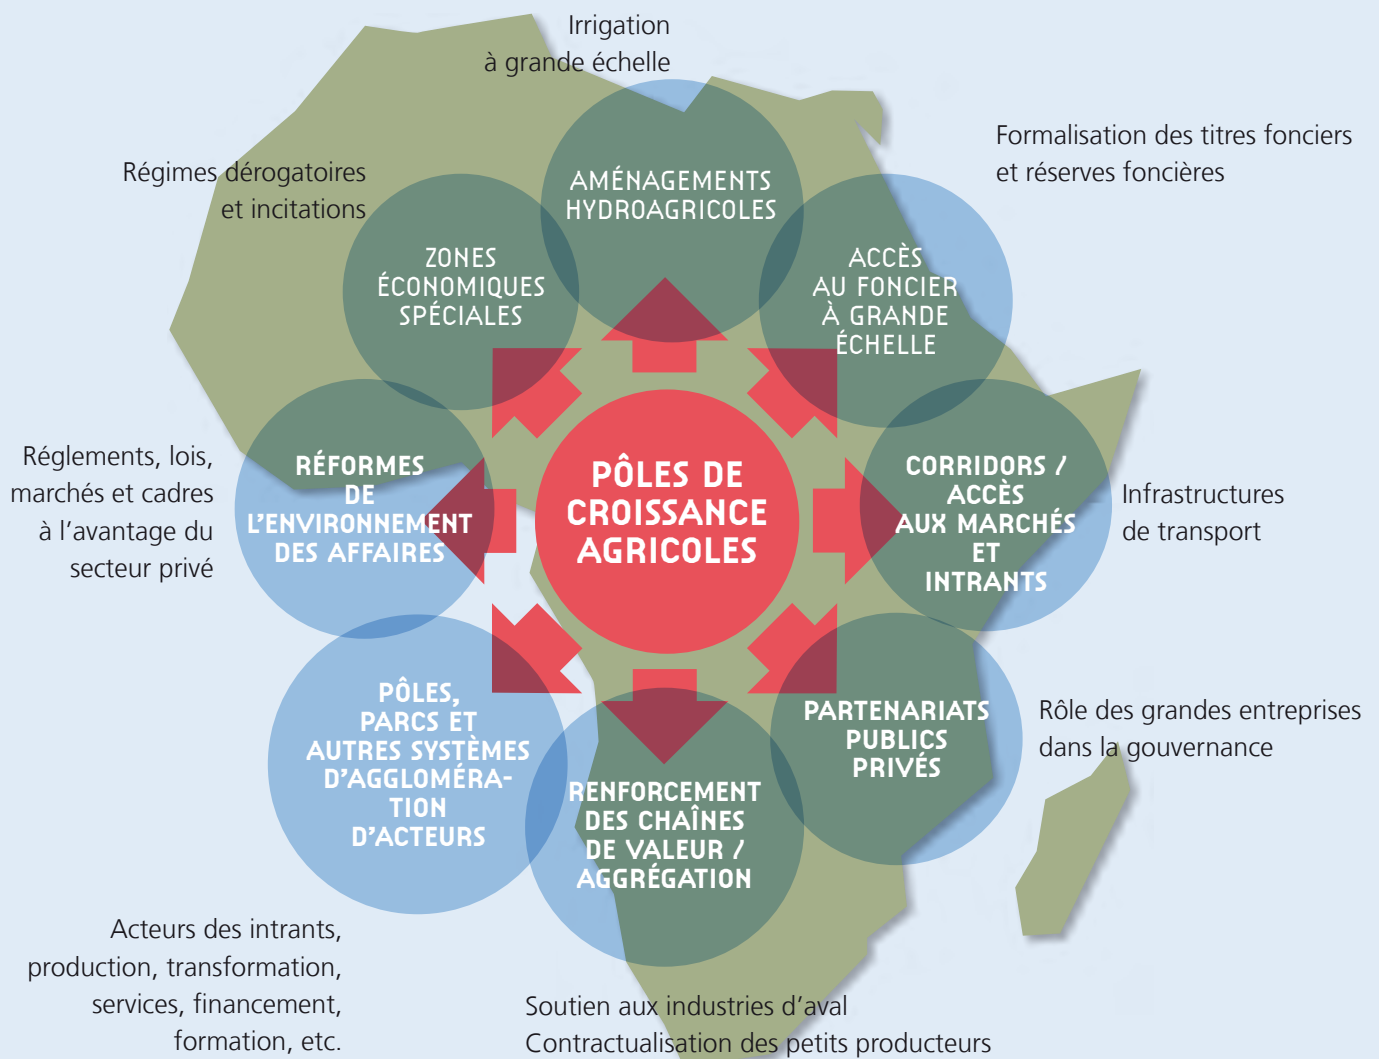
Irrigation à grande échelle

Régimes dérogatoires et incitations

Formalisation des titres fonciers et réserves foncières

AMÉNAGEMENTS HYDROAGRICOLES

ZONES ÉCONOMIQUES SPÉCIALES

ACCÈS AU FONCIER À GRANDE ÉCHELLE

Réglements, lois, marchés et cadres à l'avantage du secteur privé

RÉFORMES DE L'ENVIRONNEMENT DES AFFAIRES

PÔLES DE CROISSANCE AGRICOLES

CORRIDORS / ACCÈS AUX MARCHÉS ET INTRANTS

Infrastructures de transport

PÔLES, PARCS ET AUTRES SYSTÈMES D'AGGLOMÉRATION D'ACTEURS

RENFORCEMENT DES CHAÎNES DE VALEUR / AGGRÉGATION

PARTENARIATS PUBLICS PRIVÉS

Rôle des grandes entreprises dans la gouvernance

Acteurs des intrants, production, transformation, services, financement, formation, etc.

Soutien aux industries d'aval
Contractualisation des petits producteurs